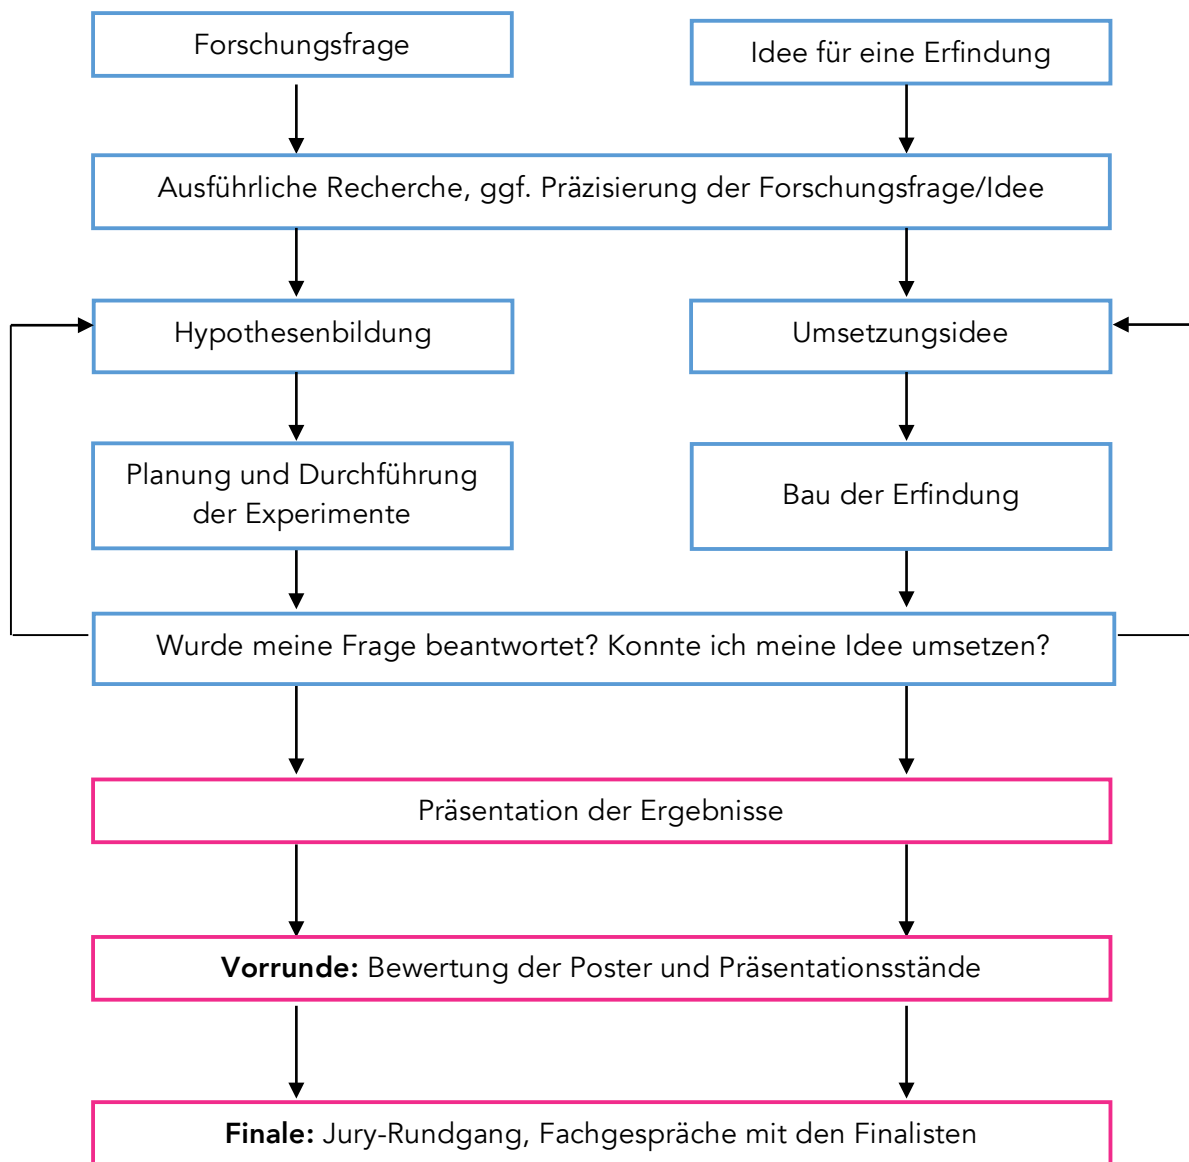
Forschungsfrage

Idee für eine Erfindung

Ausführliche Recherche, ggf. Präzisierung der Forschungsfrage/Idee

Hypothesenbildung

Umsetzungsidee

Planung und Durchführung der Experimente

Bau der Erfindung

Wurde meine Frage beantwortet? Konnte ich meine Idee umsetzen?

Präsentation der Ergebnisse

**Vorrunde:** Bewertung der Poster und Präsentationsstände

**Finale:** Jury-Rundgang, Fachgespräche mit den Finalisten